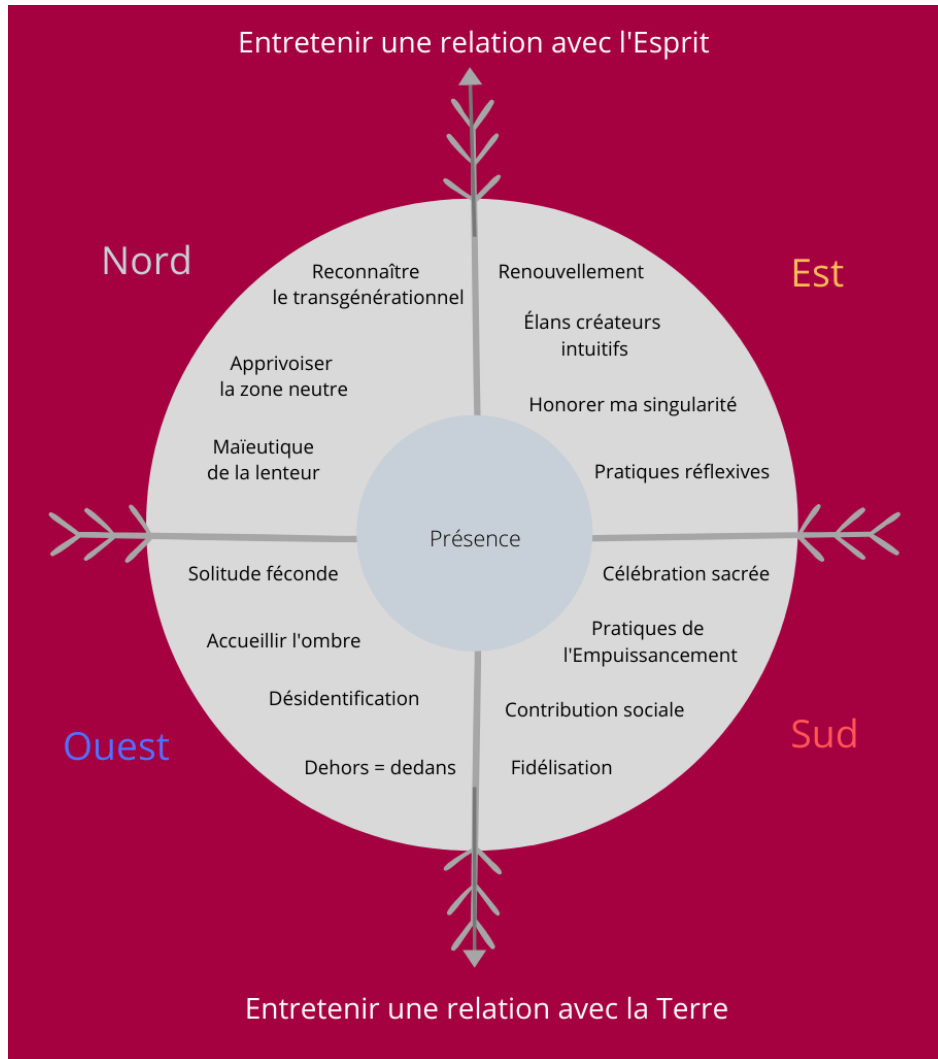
Entretenir une relation avec l'Esprit

Nord

Reconnaître le transgénérationnel

Apprivoiser la zone neutre

Maïeutique de la lenteur

Est

Renouvellement

Élans créateurs intuitifs

Honorer ma singularité

Pratiques réflexives

Présence

Solitude féconde

Accueillir l'ombre

Désidentification

Dehors = dedans

Ouest

Célébration sacrée

Pratiques de l'Empuissancement

Contribution sociale

Fidélisation

Sud

Entretenir une relation avec la Terre